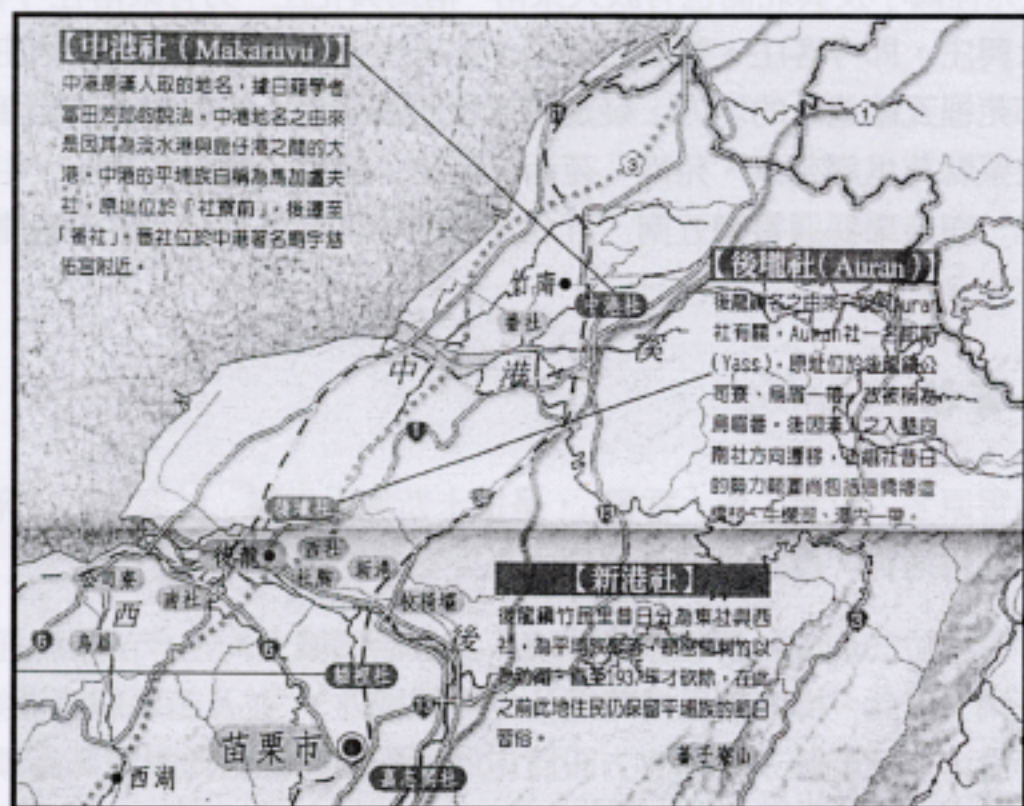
【中港社(Makarivu)】
中港爲漢人取的地名，據日籍學者富田芳郎的說法，中港地名之由來是因其為淡水港與鹿仔港之間的大港。中港的平埔族自稱為馬加盧夫社，原址位於「社寮前」，後遷至「番社」。番社位於中港著名廟宇慈祐宮附近。

【後壠社(Auran)】
後壠舊名之由來與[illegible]Auran社有關。Auran社一名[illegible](Yass)，原址位於後壠鎮公司寮，扇廟一帶，故被稱為扇寮番。後因漢人之入墾向南社方向遷移，後壠社昔日的勢力範圍尚包括造橋鄉溜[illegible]、牛梭坑、溪內一帶。

【新港社】
後壠鎮竹圍里昔日分為東社與西社，為平埔族居住，部落種刺竹以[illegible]，直至1937年才砍除，在此之前此地住民仍保留平埔族的舊日習俗。

1
3
竹南
中港社
番社
中
港
溪
1
後壠社
後龍
西社
社寮
新港
公司寮
番社
西
6
鳥眉
6
枝枝埔
後
嘉盛社
3
苗栗市
西湖
貓裏社
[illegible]